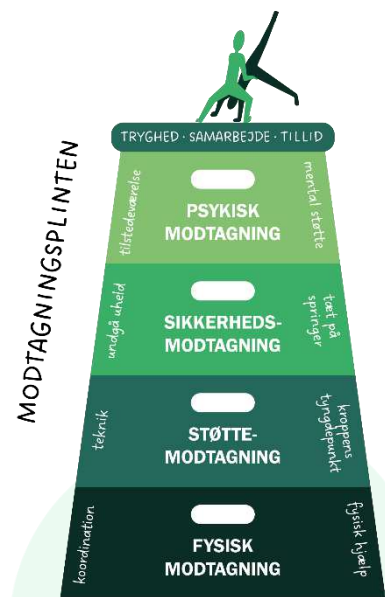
MODTAGNINGSPLINTEN

TRYGHED · SAMARBEJDE · TILLID

tilstedeværelse
PSYKISK MODTAGNING
mental støtte

undgå uheld
SIKKERHEDS-MODTAGNING
tæt på springer

teknik
STØTTE-MODTAGNING
kroppens tyngdepunkt

koordination
FYSISK MODTAGNING
fysisk hjælp